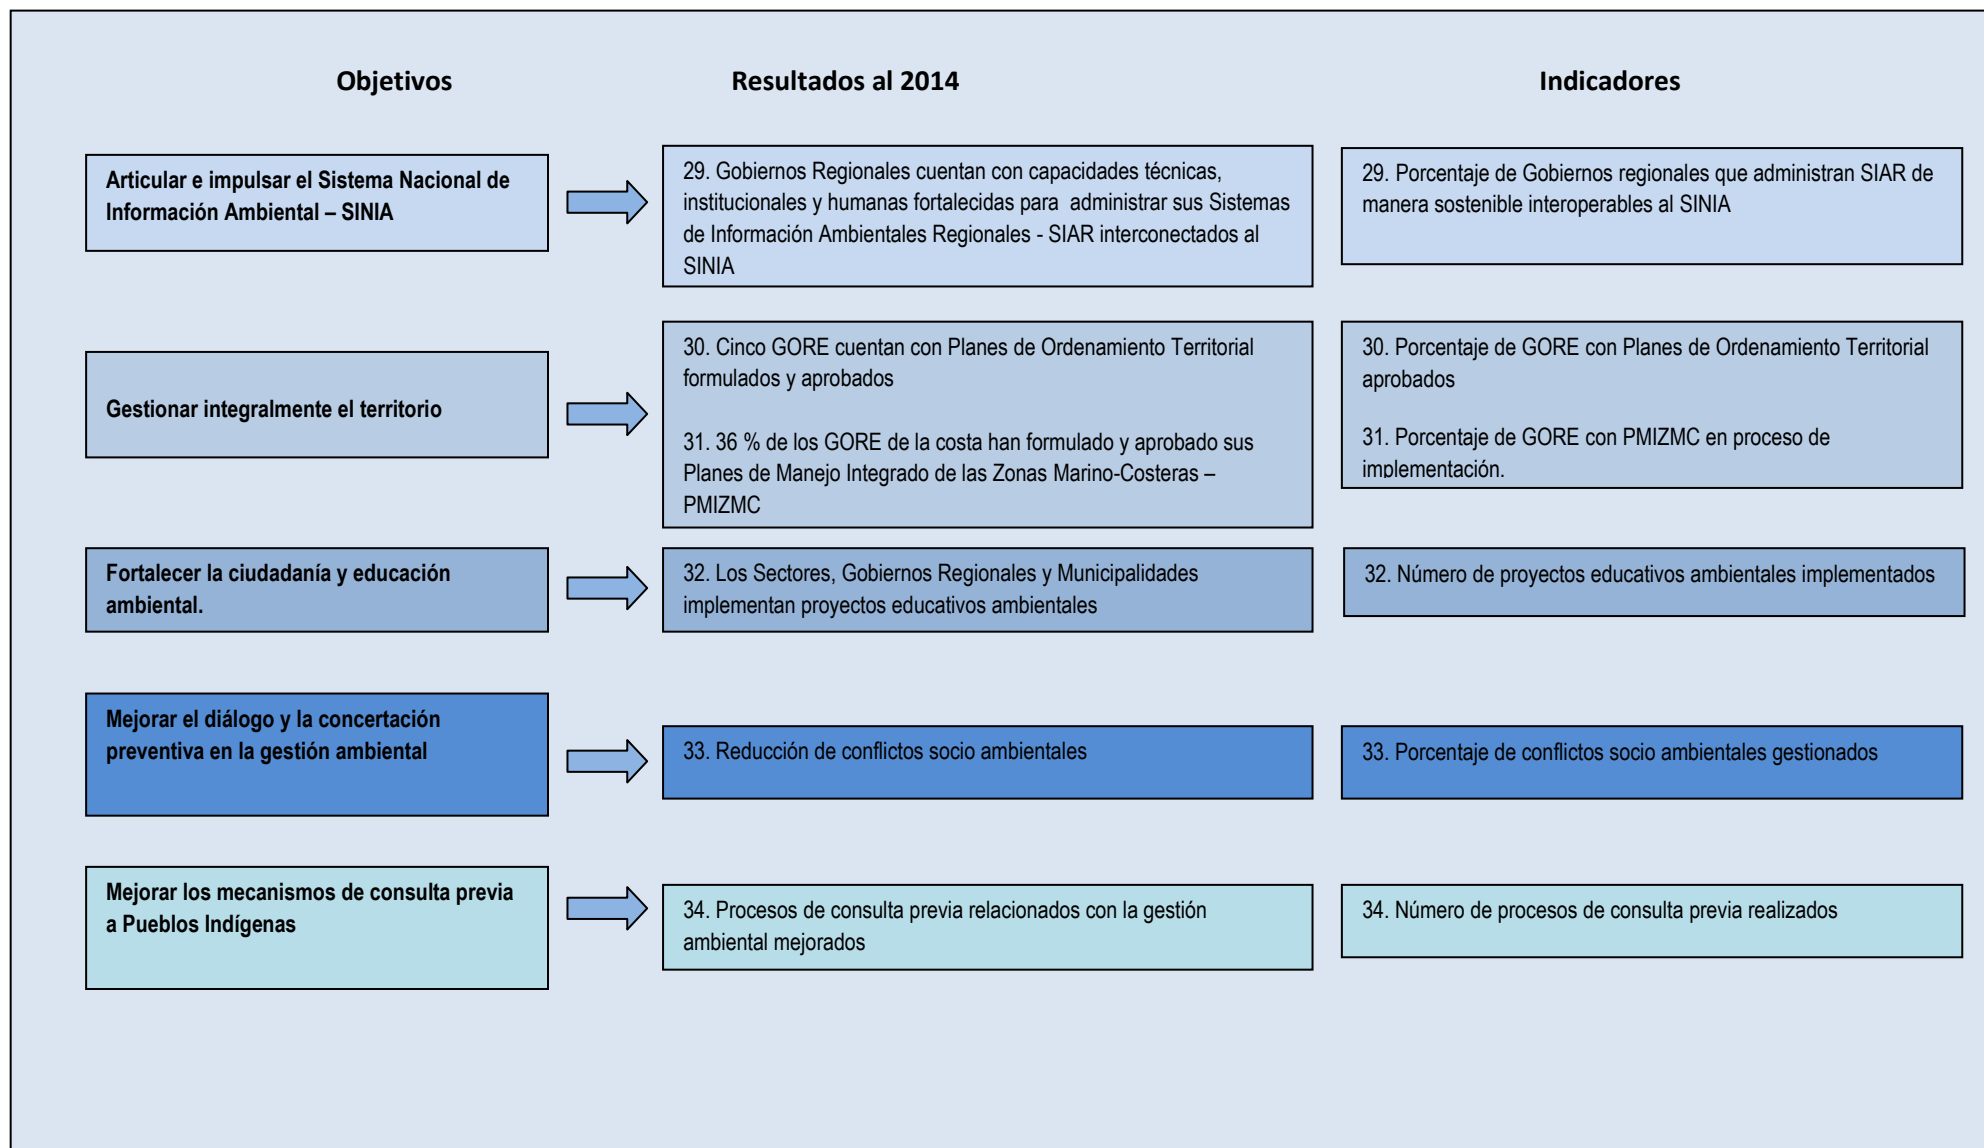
Objetivos

Resultados al 2014

Indicadores

Articular e impulsar el Sistema Nacional de Información Ambiental – SINIA

29. Gobiernos Regionales cuentan con capacidades técnicas, institucionales y humanas fortalecidas para administrar sus Sistemas de Información Ambientales Regionales - SIAR interconectados al SINIA

29. Porcentaje de Gobiernos regionales que administran SIAR de manera sostenible interoperables al SINIA

Gestionar integralmente el territorio

30. Cinco GORE cuentan con Planes de Ordenamiento Territorial formulados y aprobados

31. 36 % de los GORE de la costa han formulado y aprobado sus Planes de Manejo Integrado de las Zonas Marino-Costeras – PMIZMC

30. Porcentaje de GORE con Planes de Ordenamiento Territorial aprobados

31. Porcentaje de GORE con PMIZMC en proceso de implementación.

Fortalecer la ciudadanía y educación ambiental.

32. Los Sectores, Gobiernos Regionales y Municipalidades implementan proyectos educativos ambientales

32. Número de proyectos educativos ambientales implementados

Mejorar el diálogo y la concertación preventiva en la gestión ambiental

33. Reducción de conflictos socio ambientales

33. Porcentaje de conflictos socio ambientales gestionados

Mejorar los mecanismos de consulta previa a Pueblos Indígenas

34. Procesos de consulta previa relacionados con la gestión ambiental mejorados

34. Número de procesos de consulta previa realizados